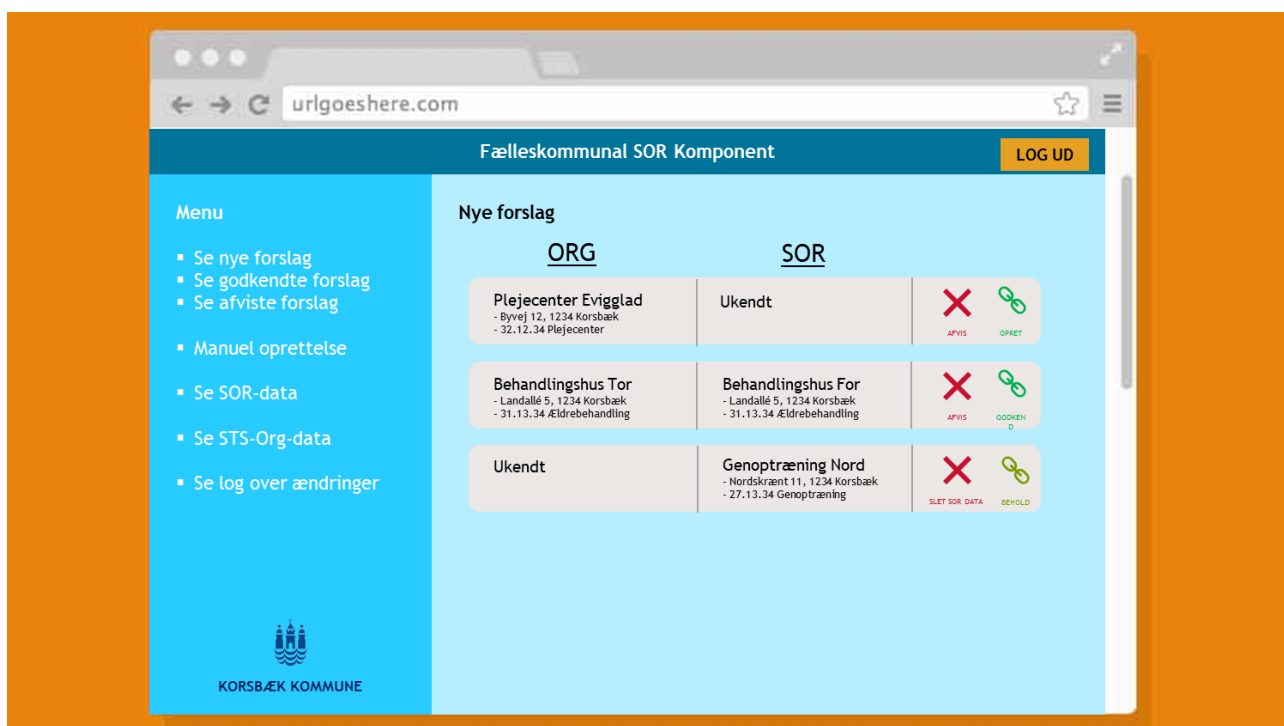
urlgoeshere.com

Fælleskommunal SOR Komponent

LOG UD

Menu

- Se nye forslag
- Se godkendte forslag
- Se afviste forslag
- Manuel oprettelse
- Se SOR-data
- Se STS-Org-data
- Se log over ændringer

KORSBÆK KOMMUNE

Nye forslag

ORG

SOR

Plejecenter Evigglad
- Byvej 12, 1234 Korsbæk
- 32.12.34 Plejecenter

Ukendt

AFVIS

OPRET

Behandlingshus Tor
- Landallé 5, 1234 Korsbæk
- 31.13.34 Ældrebehandling

Behandlingshus For
- Landallé 5, 1234 Korsbæk
- 31.13.34 Ældrebehandling

AFVIS

GODKEND

Ukendt

Genoptræning Nord
- Nordskrænt 11, 1234 Korsbæk
- 27.13.34 Genoptræning

SLET SOR DATA

BEHOLD